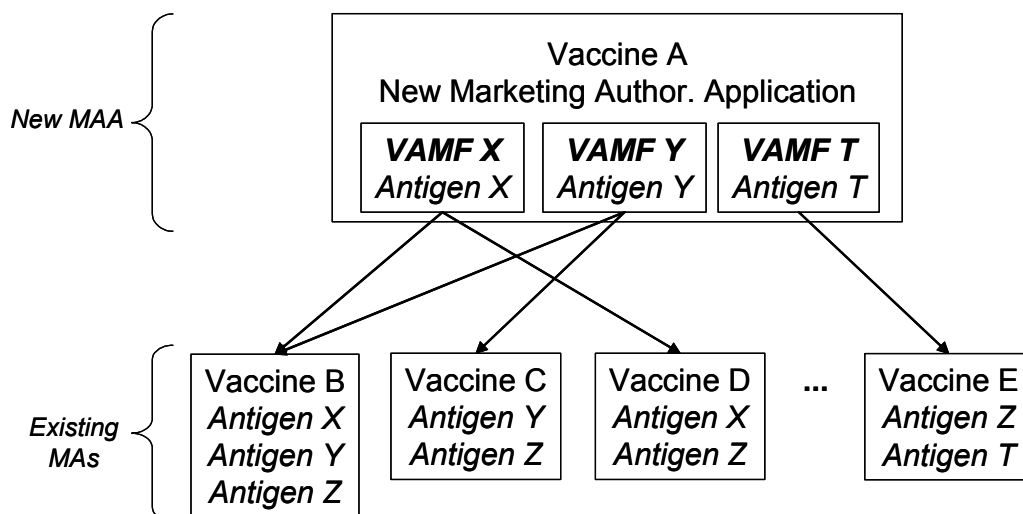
New MAA

Vaccine A
New Marketing Author. Application

VAMF X
Antigen X

VAMF Y
Antigen Y

VAMF T
Antigen T

Existing MAs

Vaccine B
Antigen X
Antigen Y
Antigen Z

Vaccine C
Antigen Y
Antigen Z

Vaccine D
Antigen X
Antigen Z

...

Vaccine E
Antigen Z
Antigen T